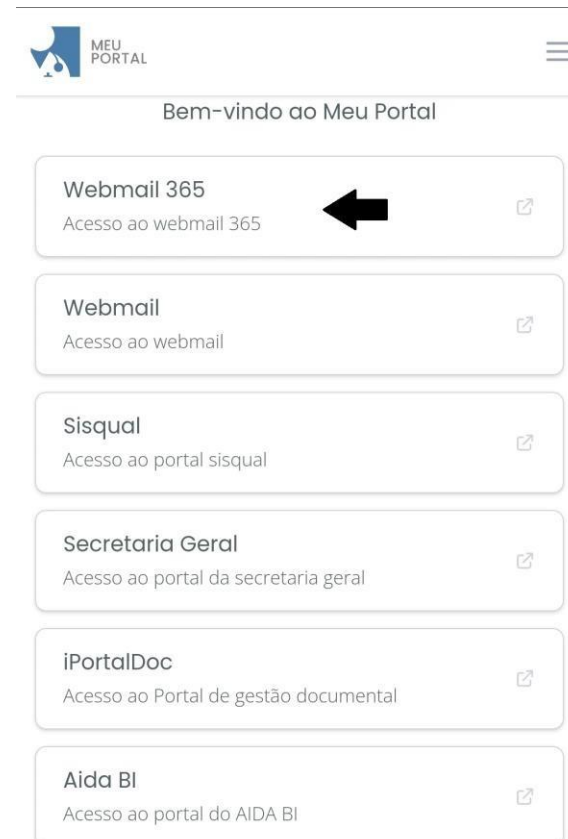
MEU PORTAL

Bem-vindo ao Meu Portal

Webmail 365
Acesso ao webmail 365

Webmail
Acesso ao webmail

Sisqual
Acesso ao portal sisqual

Secretaria Geral
Acesso ao portal da secretaria geral

iPortalDoc
Acesso ao Portal de gestão documental

Aida BI
Acesso ao portal do AIDA BI